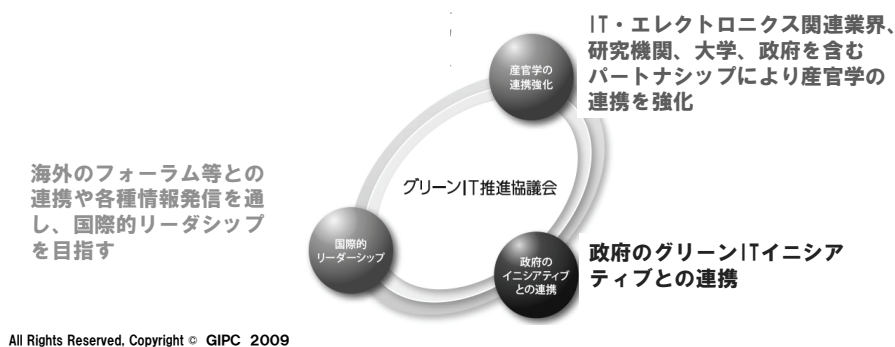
IT・エレクトロニクス関連業界、研究機関、大学、政府を含むパートナシップにより産官学の連携を強化

産官学の連携強化

海外のフォーラム等との連携や各種情報発信を通し、国際的リーダシップを目指す

グリーンIT推進協議会

国際的リーダーシップ

政府のイニシアティブとの連携

政府のグリーンITイニシアティブとの連携

All Rights Reserved, Copyright © GIPC 2009